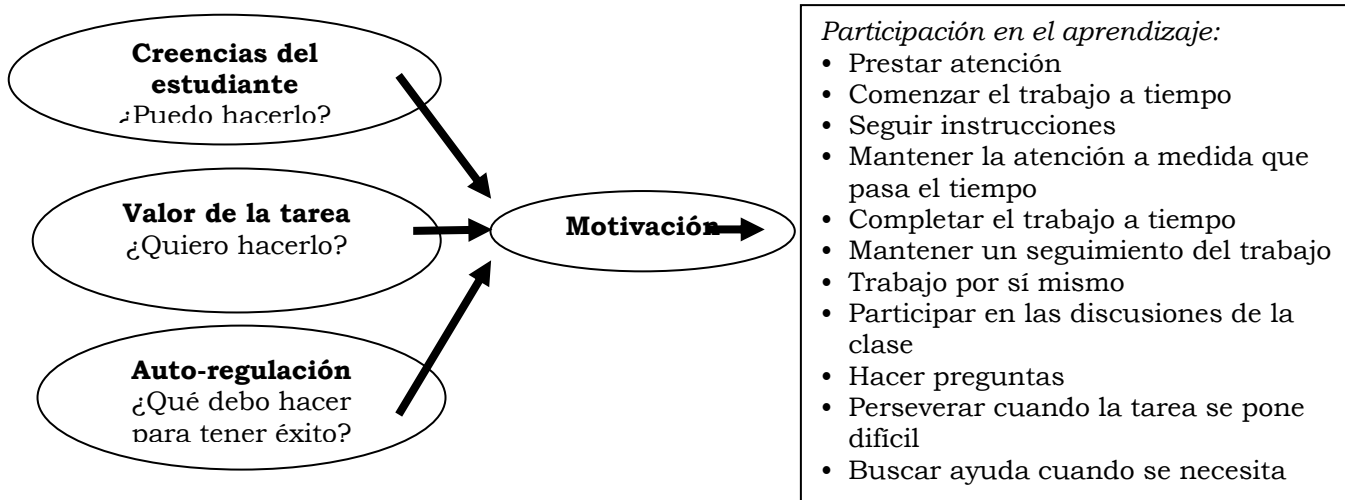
Creencias del estudiante
¿Puedo hacerlo?

Valor de la tarea
¿Quiero hacerlo?

Auto-regulación
¿Qué debo hacer para tener éxito?

Motivación

*Participación en el aprendizaje:*
• Prestar atención
• Comenzar el trabajo a tiempo
• Seguir instrucciones
• Mantener la atención a medida que pasa el tiempo
• Completar el trabajo a tiempo
• Mantener un seguimiento del trabajo
• Trabajo por sí mismo
• Participar en las discusiones de la clase
• Hacer preguntas
• Perseverar cuando la tarea se pone difícil
• Buscar ayuda cuando se necesita